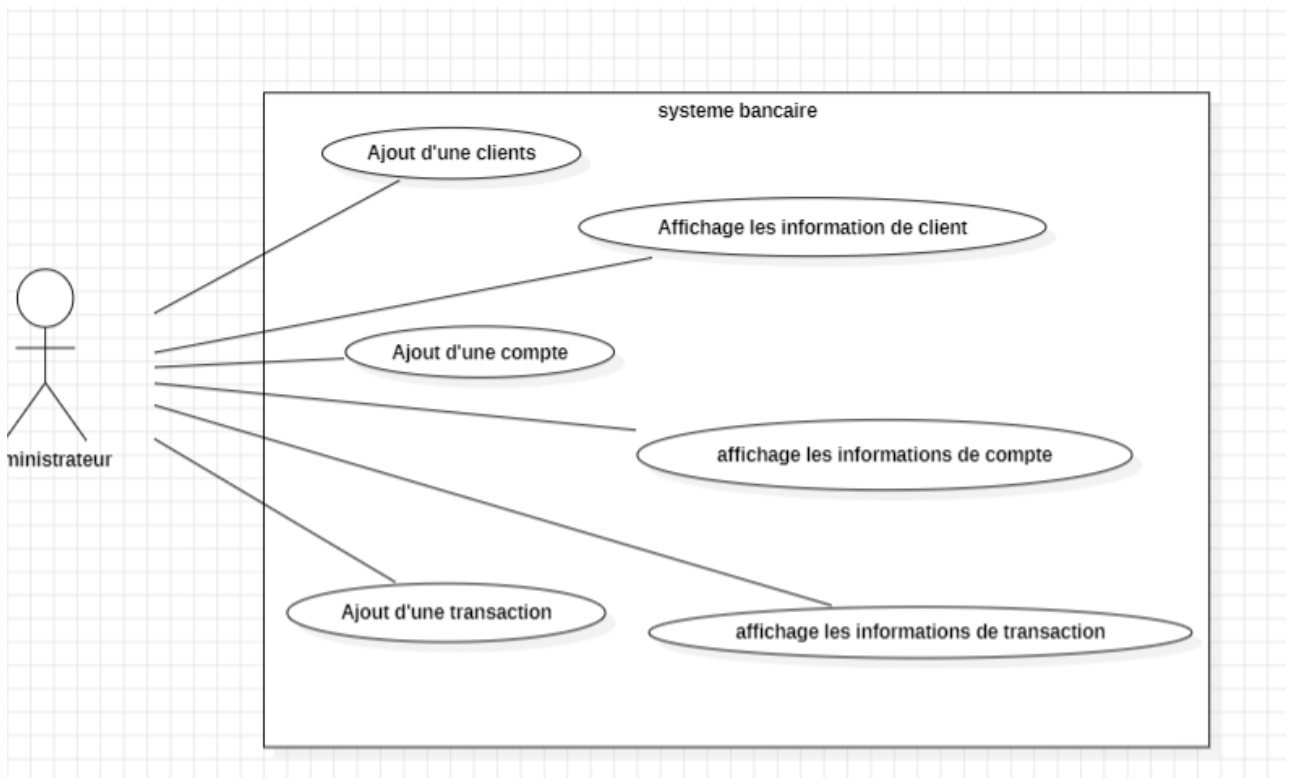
systeme bancaire

Ajout d'une clients

Affichage les information de client

Ajout d'une compte

affichage les informations de compte

Ajout d'une transaction

affichage les informations de transaction

ministrateur